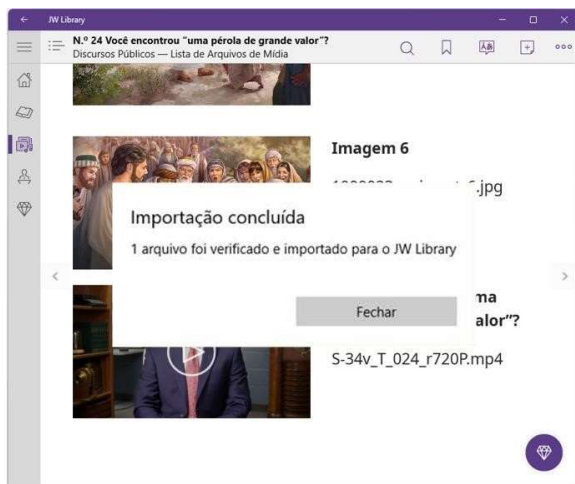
JW Library

N.º 24 Você encontrou "uma pérola de grande valor"?
Discursos Públicos — Lista de Arquivos de Mídia

Imagem 6

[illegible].jpg

Importação concluída

1 arquivo foi verificado e importado para o JW Library

Fechar

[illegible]ma
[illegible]alor"?

S-34v_T_024_r720P.mp4